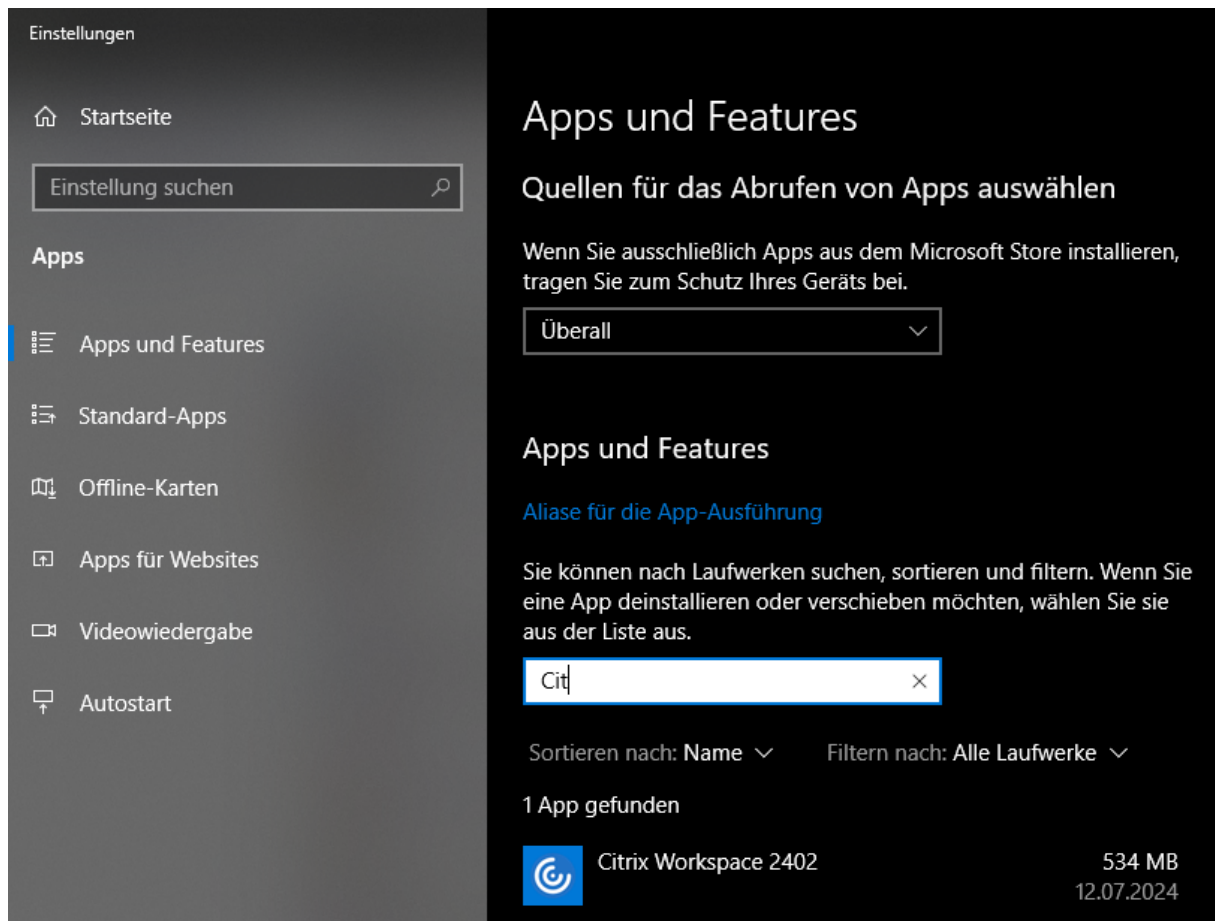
Einstellungen

Startseite

Einstellung suchen

Apps

Apps und Features

Standard-Apps

Offline-Karten

Apps für Websites

Videowiedergabe

Autostart

Apps und Features

Quellen für das Abrufen von Apps auswählen

Wenn Sie ausschließlich Apps aus dem Microsoft Store installieren, tragen Sie zum Schutz Ihres Geräts bei.

Überall

Apps und Features

Aliase für die App-Ausführung

Sie können nach Laufwerken suchen, sortieren und filtern. Wenn Sie eine App deinstallieren oder verschieben möchten, wählen Sie sie aus der Liste aus.

Cit

Sortieren nach: Name

Filtern nach: Alle Laufwerke

1 App gefunden

Citrix Workspace 2402

534 MB

12.07.2024